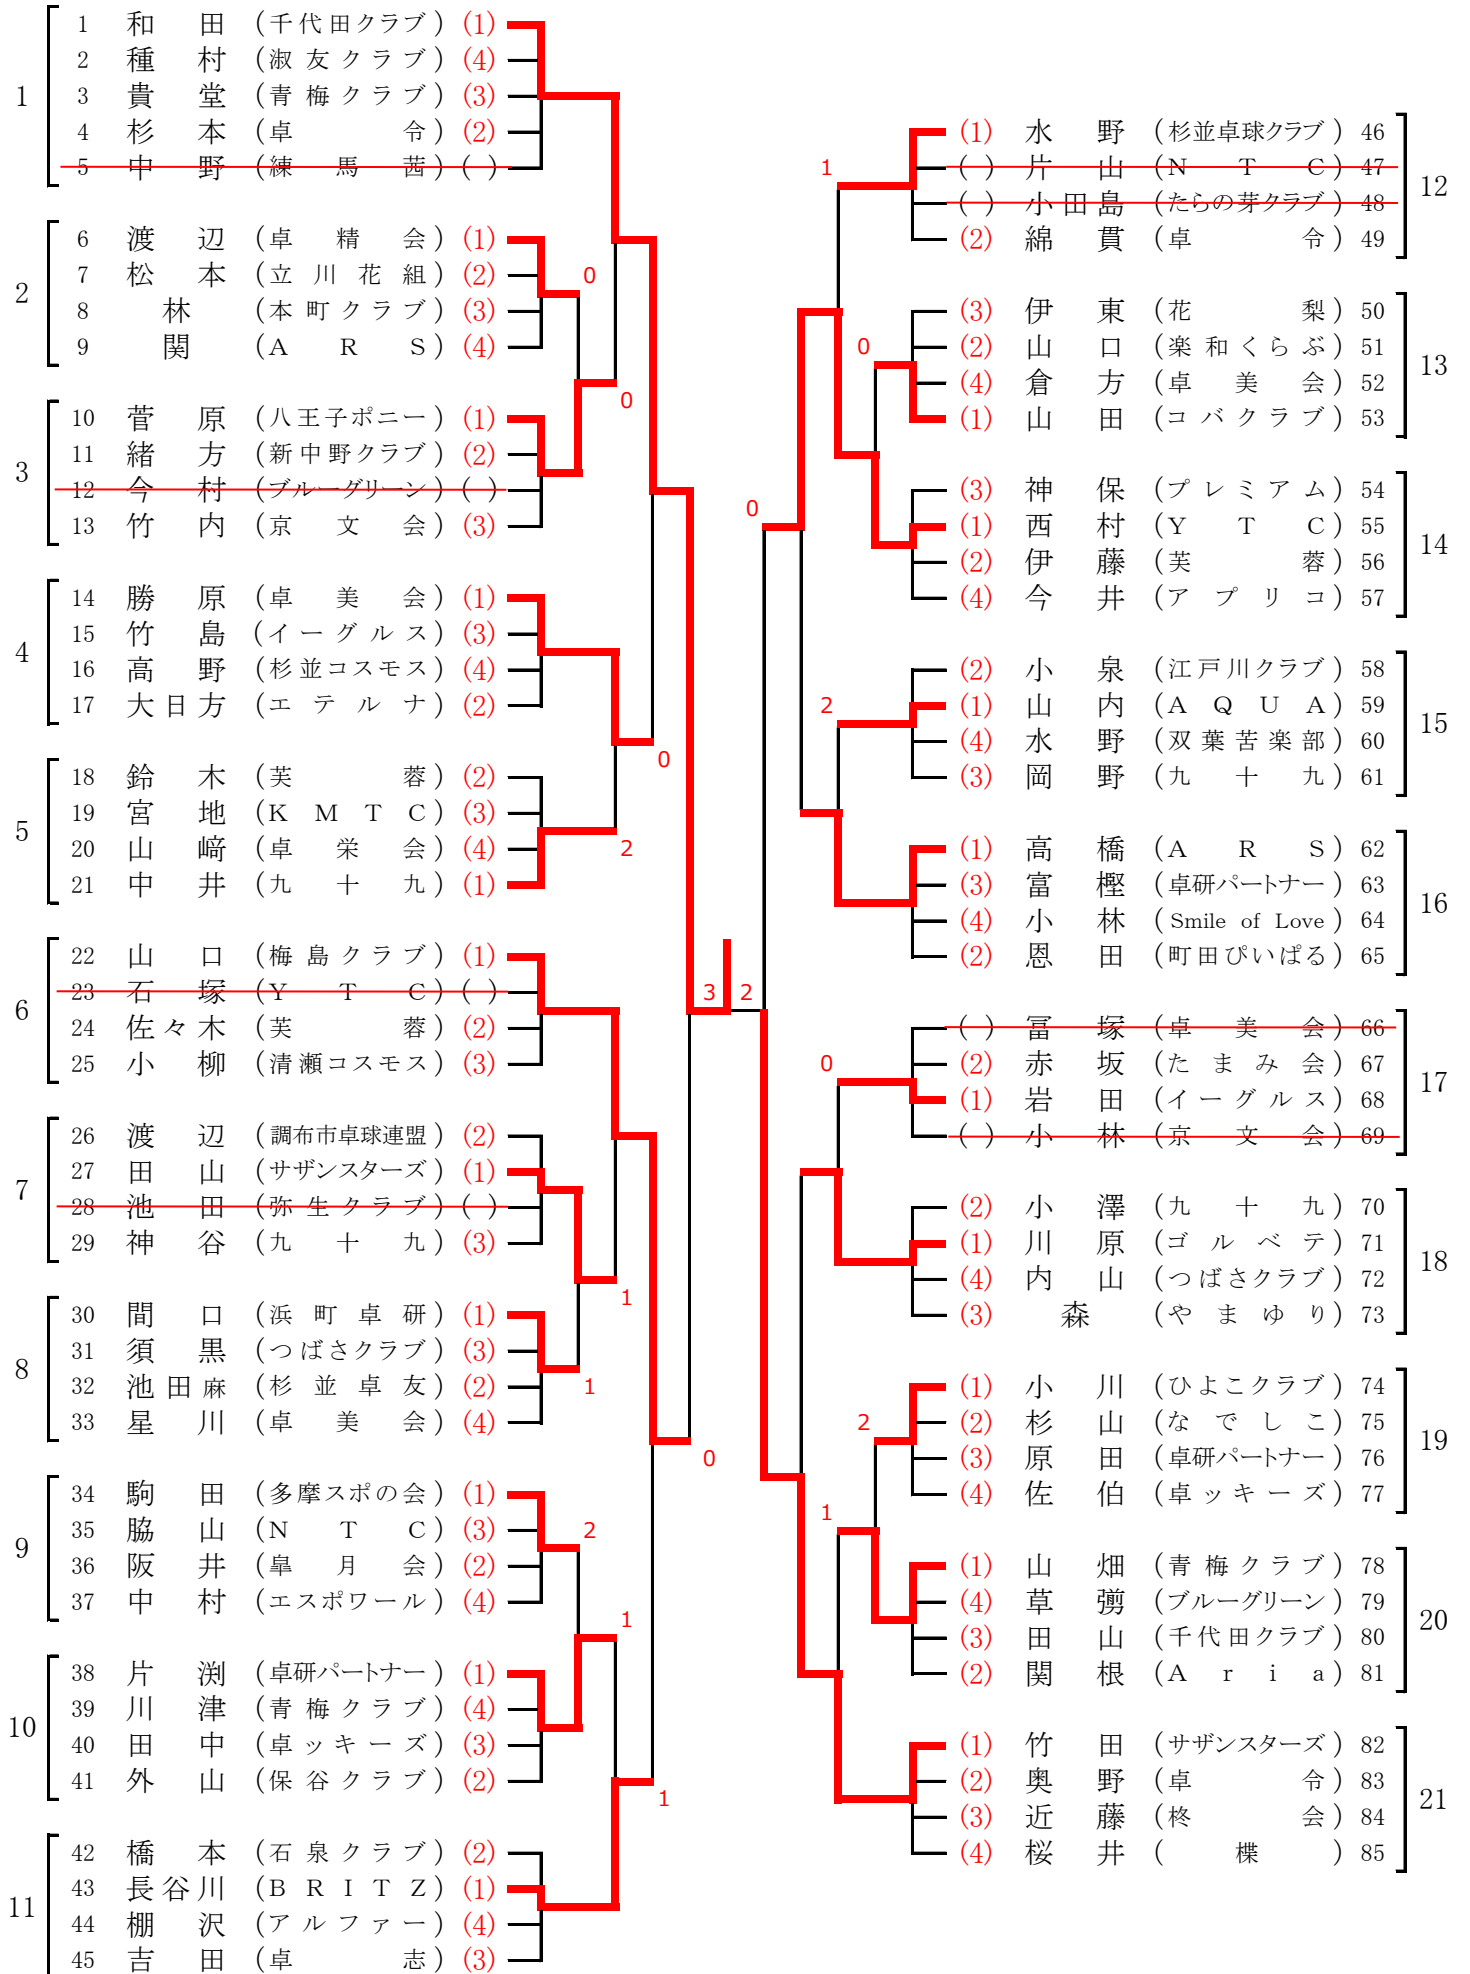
1
1 和田（千代田クラブ）(1)
2 種村（淑友クラブ）(4)
3 貴堂（青梅クラブ）(3)
4 杉本（卓令）(2)
5 中野（練馬茜）( )

2
6 渡辺（卓精会）(1)
7 松本（立川花組）(2)
8 林（本町クラブ）(3)
9 関（ARS）(4)

3
10 菅原（八王子ポニー）(1)
11 緒方（新中野クラブ）(2)
12 今村（ブルーグリーン）( )
13 竹内（京文会）(3)

4
14 勝原（卓美会）(1)
15 竹島（イーグルス）(3)
16 高野（杉並コスモス）(4)
17 大日方（エテルナ）(2)

5
18 鈴木（芙蓉）(2)
19 宮地（KMTC）(3)
20 山﨑（卓栄会）(4)
21 中井（九十九）(1)

6
22 山口（梅島クラブ）(1)
23 石塚（YTC）( )
24 佐々木（芙蓉）(2)
25 小柳（清瀬コスモス）(3)

7
26 渡辺（調布市卓球連盟）(2)
27 田山（サザンスターズ）(1)
28 池田（弥生クラブ）( )
29 神谷（九十九）(3)

8
30 間口（浜町卓研）(1)
31 須黒（つばさクラブ）(3)
32 池田麻（杉並卓友）(2)
33 星川（卓美会）(4)

9
34 駒田（多摩スポの会）(1)
35 脇山（NTC）(3)
36 阪井（皐月会）(2)
37 中村（エスポワール）(4)

10
38 片渕（卓研パートナー）(1)
39 川津（青梅クラブ）(4)
40 田中（卓ッキーズ）(3)
41 外山（保谷クラブ）(2)

11
42 橋本（石泉クラブ）(2)
43 長谷川（BRITZ）(1)
44 棚沢（アルファー）(4)
45 吉田（卓志）(3)

0 0 0 2 0 1 1 2 1 1 0 3 2 0 1 0 2 0 2 1

12
(1) 水野（杉並卓球クラブ）46
( ) 片山（NTC）47
( ) 小田島（たらの芽クラブ）48
(2) 綿貫（卓令）49

13
(3) 伊東（花梨）50
(2) 山口（楽和くらぶ）51
(4) 倉方（卓美会）52
(1) 山田（コバクラブ）53

14
(3) 神保（プレミアム）54
(1) 西村（YTC）55
(2) 伊藤（芙蓉）56
(4) 今井（アプリコ）57

15
(2) 小泉（江戸川クラブ）58
(1) 山内（AQUA）59
(4) 水野（双葉苦楽部）60
(3) 岡野（九十九）61

16
(1) 高橋（ARS）62
(3) 富樫（卓研パートナー）63
(4) 小林（Smile of Love）64
(2) 恩田（町田ぴいぱる）65

17
( ) 冨塚（卓美会）66
(2) 赤坂（たまみ会）67
(1) 岩田（イーグルス）68
( ) 小林（京文会）69

18
(2) 小澤（九十九）70
(1) 川原（ゴルベテ）71
(4) 内山（つばさクラブ）72
(3) 森（やまゆり）73

19
(1) 小川（ひよこクラブ）74
(2) 杉山（なでしこ）75
(3) 原田（卓研パートナー）76
(4) 佐伯（卓ッキーズ）77

20
(1) 山畑（青梅クラブ）78
(4) 草彅（ブルーグリーン）79
(3) 田山（千代田クラブ）80
(2) 関根（Aria）81

21
(1) 竹田（サザンスターズ）82
(2) 奥野（卓令）83
(3) 近藤（柊会）84
(4) 桜井（ 楪 ）85